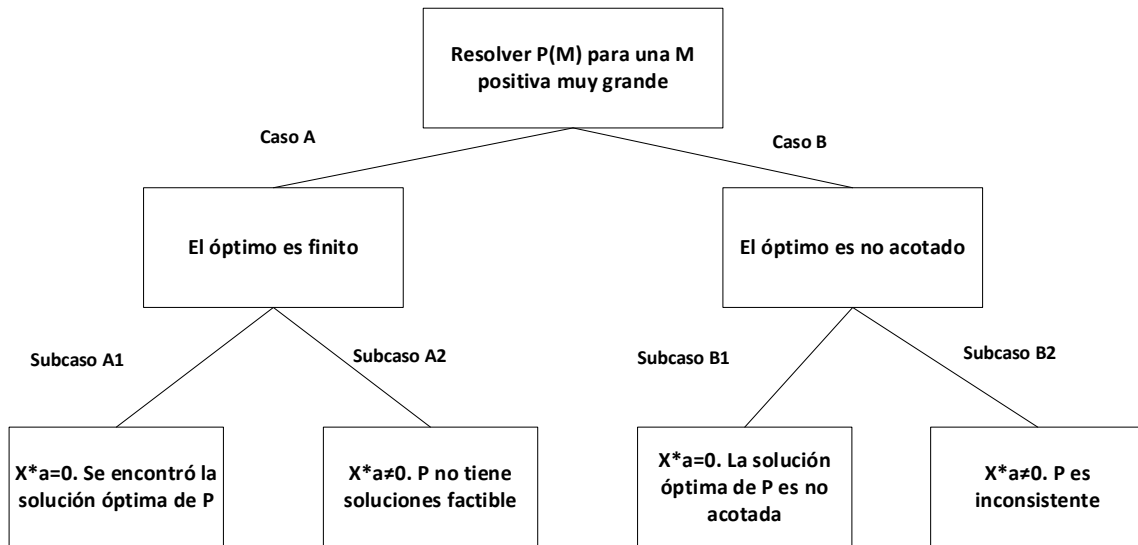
Resolver P(M) para una M positiva muy grande

Caso A

Caso B

El óptimo es finito

El óptimo es no acotado

Subcaso A1

Subcaso A2

Subcaso B1

Subcaso B2

X*a=0. Se encontró la solución óptima de P

X*a≠0. P no tiene soluciones factible

X*a=0. La solución óptima de P es no acotada

X*a≠0. P es inconsistente